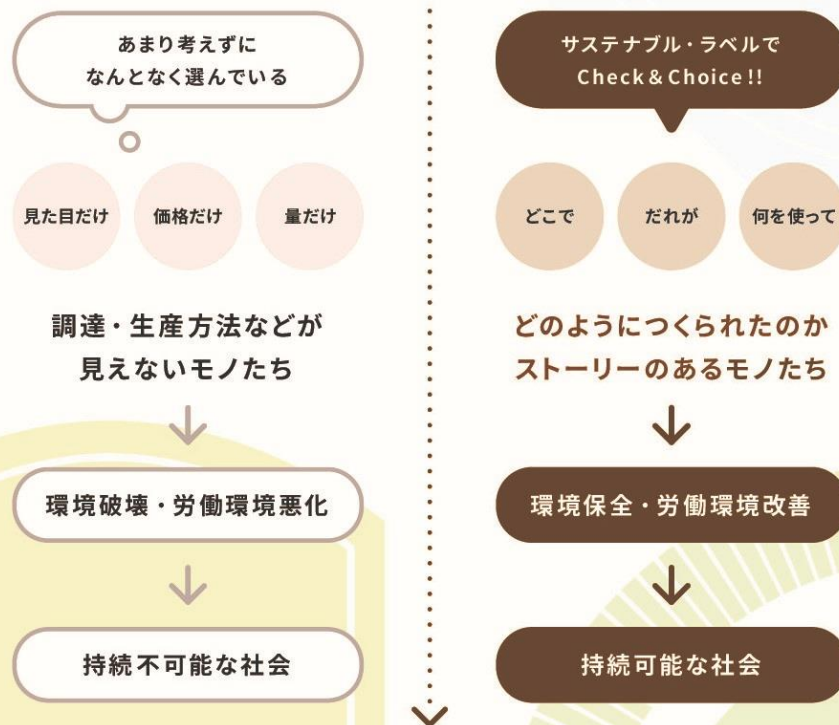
あまり考えずに
なんとなく選んでいる

見た目だけ

価格だけ

量だけ

調達・生産方法などが
見えないモノたち

環境破壊・労働環境悪化

持続不可能な社会

サステナブル・ラベルで
Check & Choice !!

どこで

だれが

何を使って

どのようにつくられたのか
ストーリーのあるモノたち

環境保全・労働環境改善

持続可能な社会